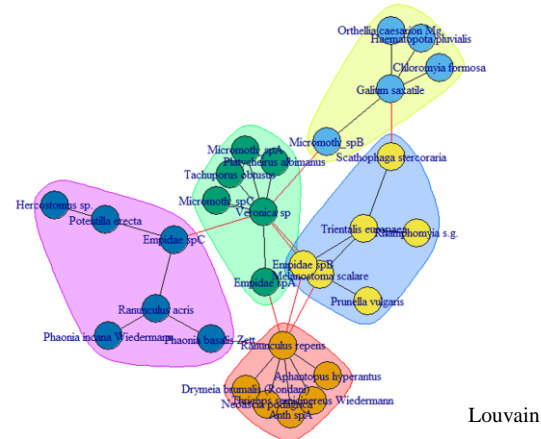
Orthellia caesarion Mg.
Haematopota pluvialis
Chloromyia formosa
Galium saxatile
Micromoth_spA
Platycheirus albimanus
Tachyporus obtusus
Micromoth_spB
Scathophaga stercoraria
Micromoth_spC
Veronica sp
Hercostomus sp.
Potentilla erecta
Empidae spC
Trientalis europaea
Rhamphomyia s.g.
Empidae spB
Melanostoma scalare
Empidae spA
Prunella vulgaris
Ranunculus acris
Phaonia incana Wiedermann
Phaonia basalis Zett.
Ranunculus repens
Aphantopus hyperantus
Drymeia brumalis (Rondani)
Thricops semicinereus Wiedermann
Neoascia podagrica
Anth spA
Louvain